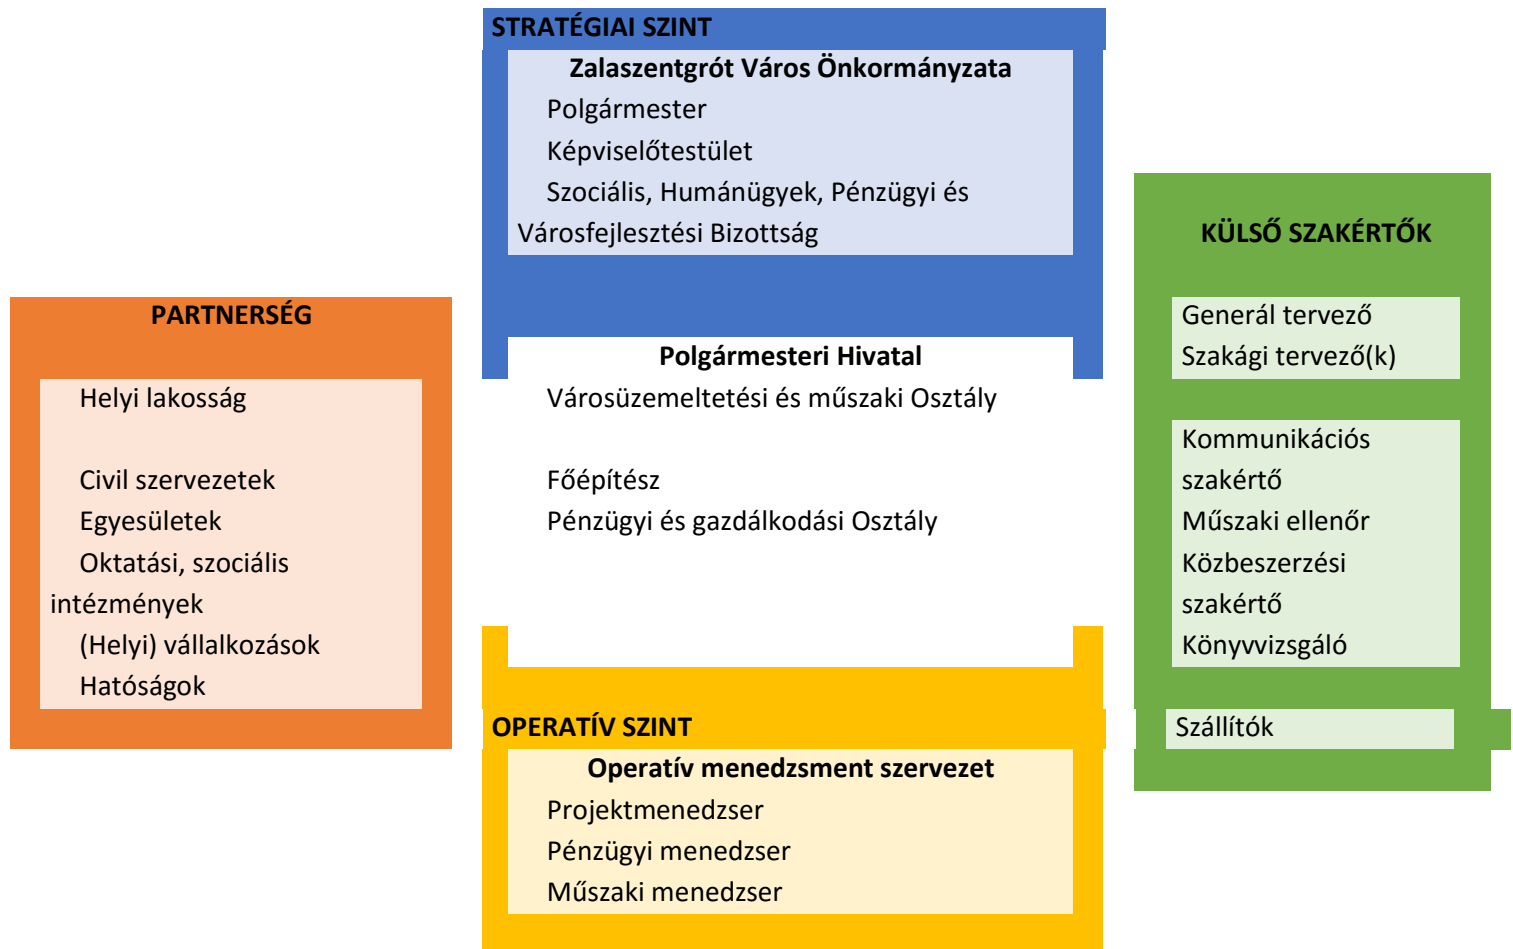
STRATÉGIAI SZINT

Zalaszentgrót Város Önkormányzata

Polgármester

Képviselőtestület

Szociális, Humánügyek, Pénzügyi és Városfejlesztési Bizottság

Polgármesteri Hivatal

Városüzemeltetési és műszaki Osztály

Főépítész

Pénzügyi és gazdálkodási Osztály

OPERATÍV SZINT

Operatív menedzsment szervezet

Projektmenedzser

Pénzügyi menedzser

Műszaki menedzser

PARTNERSÉG

Helyi lakosság

Civil szervezetek

Egyesületek

Oktatási, szociális intézmények

(Helyi) vállalkozások

Hatóságok

KÜLSŐ SZAKÉRTŐK

Generál tervező

Szakági tervező(k)

Kommunikációs szakértő

Műszaki ellenőr

Közbeszerzési szakértő

Könyvvizsgáló

Szállítók